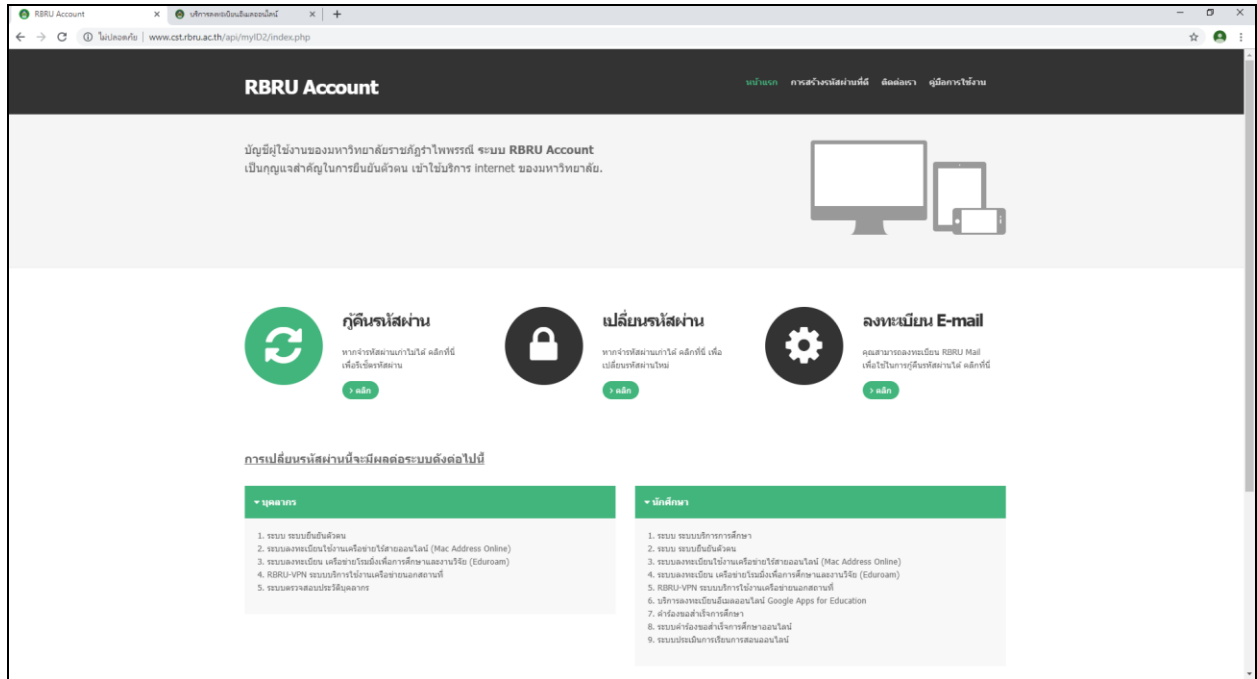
RBRU Account × บริการลงทะเบียนอีเมลออนไลน์ × +

ไม่ปลอดภัย | www.cst.rbru.ac.th/api/myID2/index.php

RBRU Account

หน้าแรก การสร้างรหัสผ่านที่ดี ติดต่อเรา คู่มือการใช้งาน

บัญชีผู้ใช้งานของมหาวิทยาลัยราชภัฏรำไพพรรณี ระบบ RBRU Account เป็นกุญแจสำคัญในการยืนยันตัวตน เข้าใช้บริการ internet ของมหาวิทยาลัย.

กู้คืนรหัสผ่าน

หากจำรหัสผ่านเก่าไม่ได้ คลิกที่นี่ เพื่อรีเซ็ตรหัสผ่าน

› คลิก

เปลี่ยนรหัสผ่าน

หากจำรหัสผ่านเก่าได้ คลิกที่นี่ เพื่อเปลี่ยนรหัสผ่านใหม่

› คลิก

ลงทะเบียน E-mail

คุณสามารถลงทะเบียน RBRU Mail เพื่อใช้ในการกู้คืนรหัสผ่านได้ คลิกที่นี่

› คลิก

การเปลี่ยนรหัสผ่านนี้จะมีผลต่อระบบดังต่อไปนี้

▾ บุคลากร

1. ระบบ ระบบยืนยันตัวตน
2. ระบบลงทะเบียนใช้งานเครือข่ายไร้สายออนไลน์ (Mac Address Online)
3. ระบบลงทะเบียน เครือข่ายไร้สายเพื่อการศึกษาและงานวิจัย (Eduroam)
4. RBRU-VPN ระบบบริการใช้งานเครือข่ายนอกสถานที่
5. ระบบตรวจสอบประวัติบุคลากร

▾ นักศึกษา

1. ระบบ ระบบบริการการศึกษา
2. ระบบ ระบบยืนยันตัวตน
3. ระบบลงทะเบียนใช้งานเครือข่ายไร้สายออนไลน์ (Mac Address Online)
4. ระบบลงทะเบียน เครือข่ายไร้สายเพื่อการศึกษาและงานวิจัย (Eduroam)
5. RBRU-VPN ระบบบริการใช้งานเครือข่ายนอกสถานที่
6. บริการลงทะเบียนอีเมลออนไลน์ Google Apps for Education
7. คำร้องขอสำเร็จการศึกษา
8. ระบบคำร้องขอสำเร็จการศึกษาออนไลน์
9. ระบบประเมินการเรียนการสอนออนไลน์